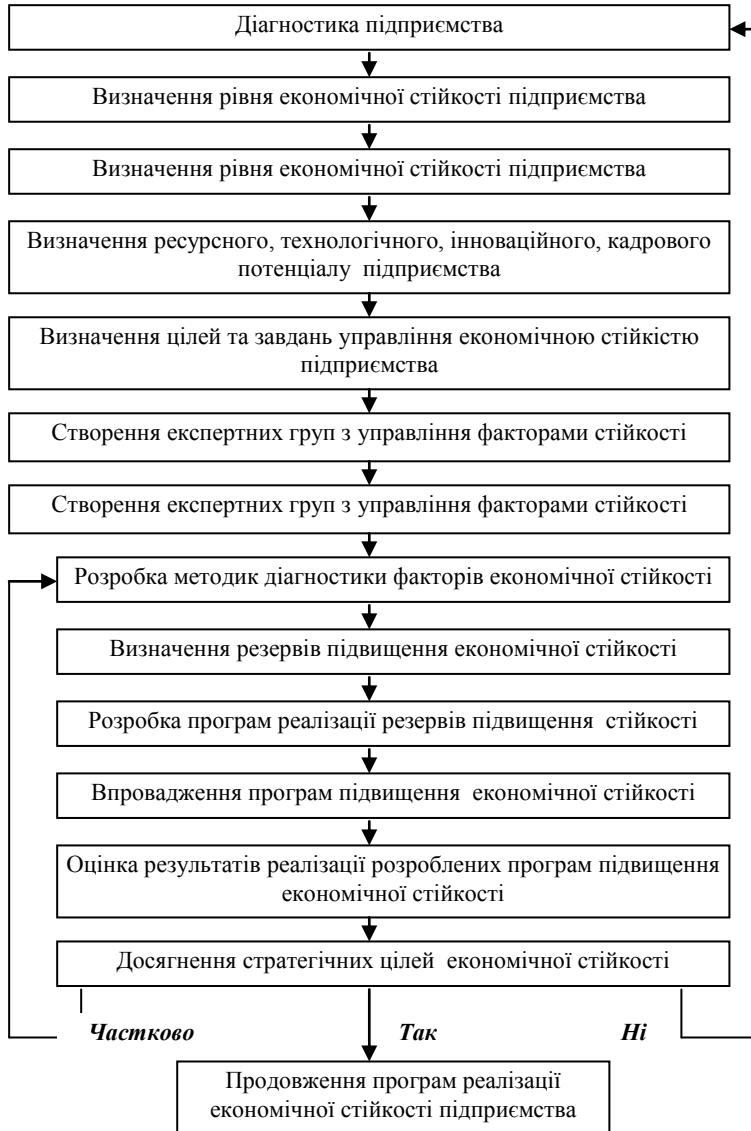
Діагностика підприємства

Визначення рівня економічної стійкості підприємства

Визначення рівня економічної стійкості підприємства

Визначення ресурсного, технологічного, інноваційного, кадрового потенціалу підприємства

Визначення цілей та завдань управління економічною стійкістю підприємства

Створення експертних груп з управління факторами стійкості

Створення експертних груп з управління факторами стійкості

Розробка методик діагностики факторів економічної стійкості

Визначення резервів підвищення економічної стійкості

Розробка програм реалізації резервів підвищення стійкості

Впровадження програм підвищення економічної стійкості

Оцінка результатів реалізації розроблених програм підвищення економічної стійкості

Досягнення стратегічних цілей економічної стійкості

Частково

Так

Ні

Продовження програм реалізації економічної стійкості підприємства